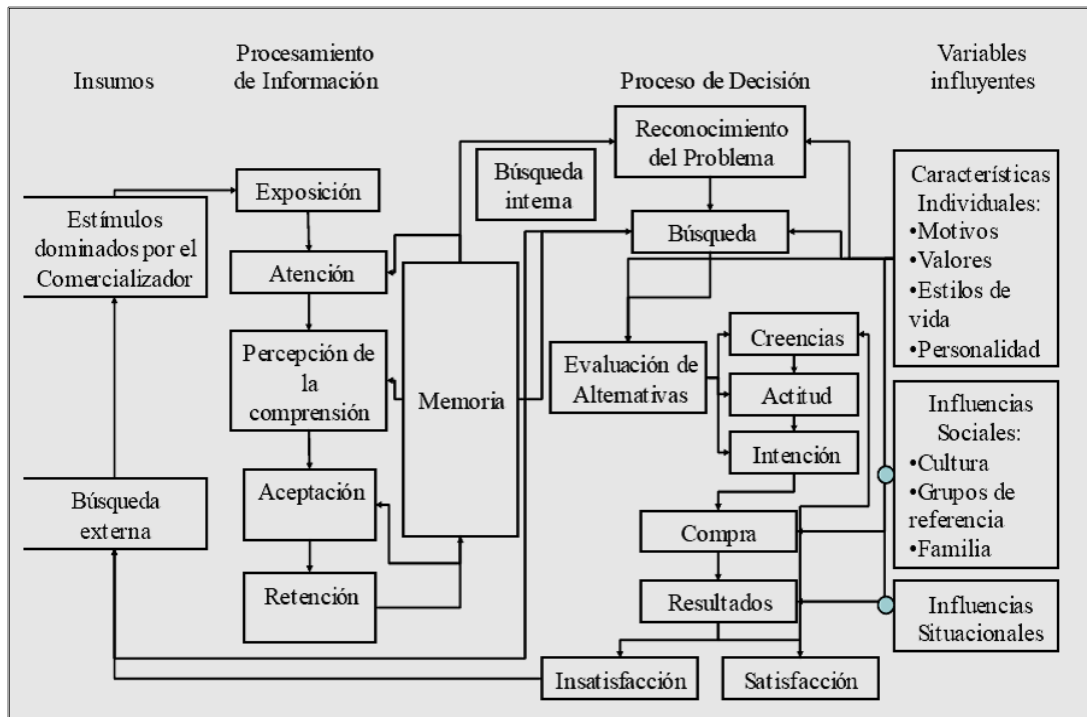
Insumos

Procesamiento de Información

Proceso de Decisión

Variables influyentes

Estímulos dominados por el Comercializador

Búsqueda externa

Exposición

Atención

Percepción de la comprensión

Aceptación

Retención

Memoria

Búsqueda interna

Reconocimiento del Problema

Búsqueda

Evaluación de Alternativas

Creencias

Actitud

Intención

Compra

Resultados

Insatisfacción

Satisfacción

Características Individuales:
•Motivos
•Valores
•Estilos de vida
•Personalidad

Influencias Sociales:
•Cultura
•Grupos de referencia
•Familia

Influencias Situacionales